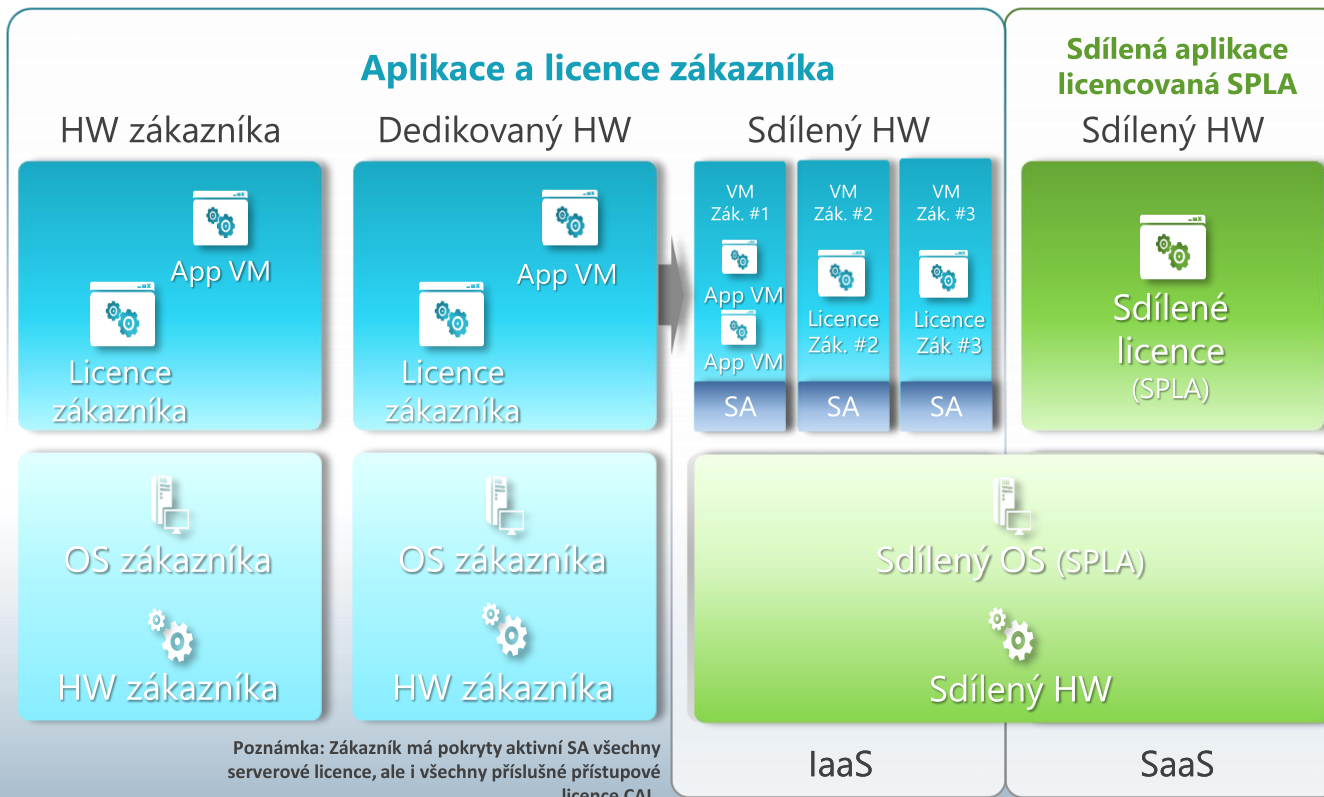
Aplikace a licence zákazníka

Sdílená aplikace licencovaná SPLA

HW zákazníka

Dedikovaný HW

Sdílený HW

Sdílený HW

App VM

Licence zákazníka

App VM

Licence zákazníka

VM Zák. #1

App VM

App VM

SA

VM Zák. #2

Licence Zák. #2

SA

VM Zák. #3

Licence Zák #3

SA

Sdílené licence (SPLA)

OS zákazníka

HW zákazníka

OS zákazníka

HW zákazníka

Sdílený OS (SPLA)

Sdílený HW

Poznámka: Zákazník má pokryty aktivní SA všechny serverové licence, ale i všechny příslušné přístupové licence CAL

IaaS

SaaS